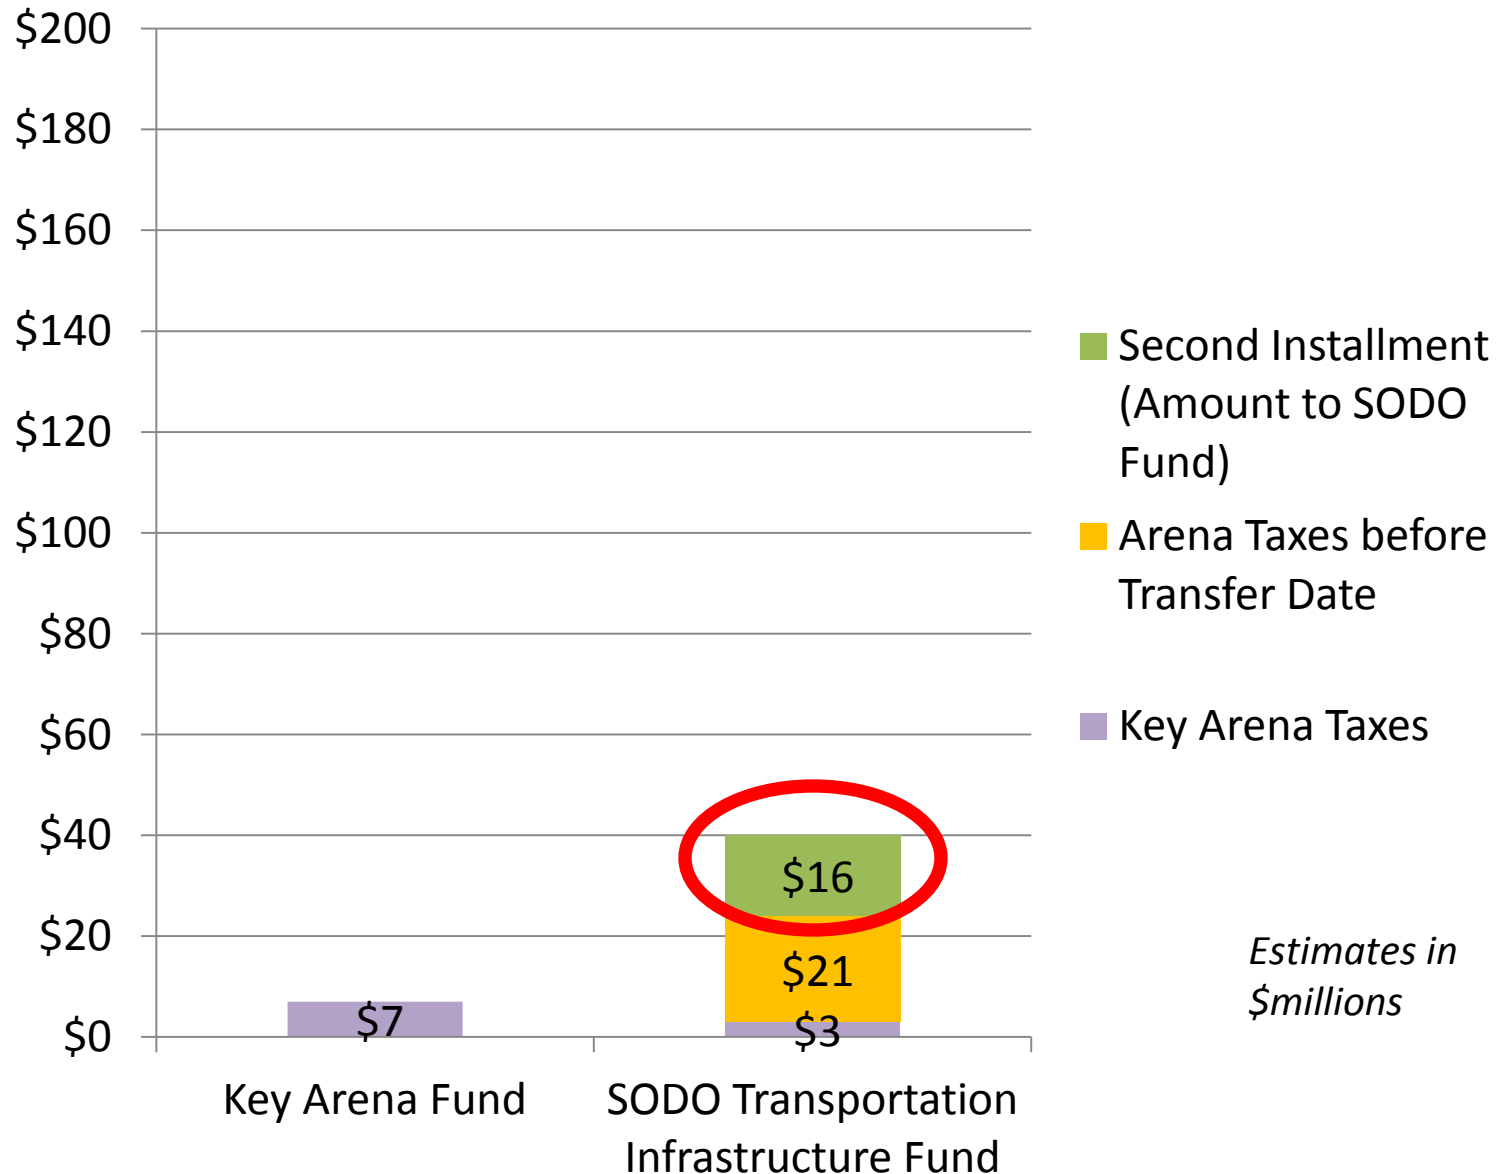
$200
$180
$160
$140
$120
$100
$80
$60
$40
$20
$0

$7
$16
$21
$3

Key Arena Fund
SODO Transportation Infrastructure Fund

Second Installment (Amount to SODO Fund)
Arena Taxes before Transfer Date
Key Arena Taxes

*Estimates in $millions*